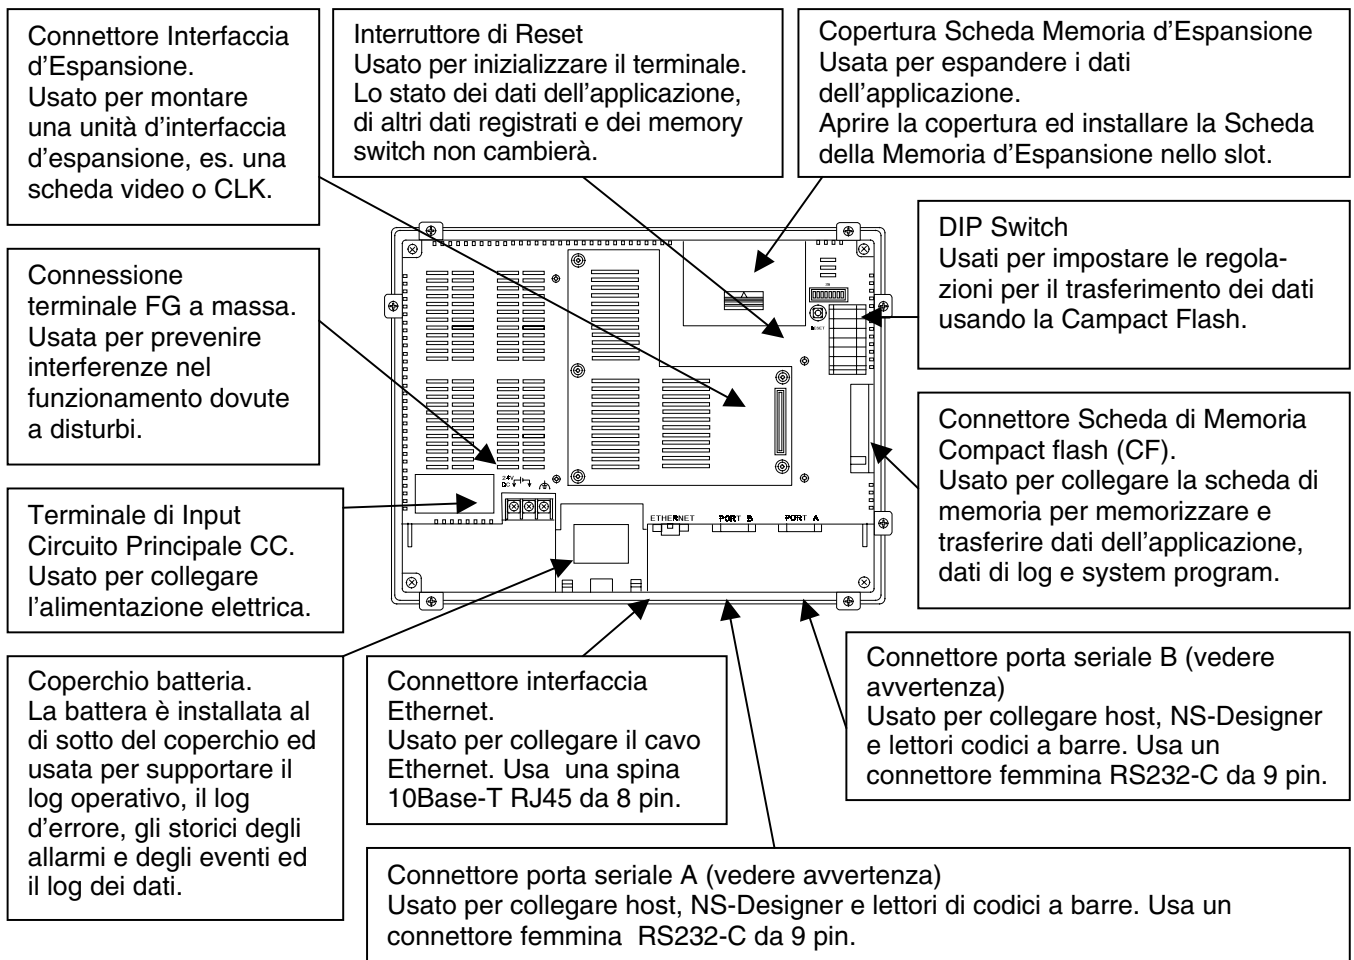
Connettore Interfaccia d'Espansione.
Usato per montare una unità d'interfaccia d'espansione, es. una scheda video o CLK.

Interruttore di Reset
Usato per inizializzare il terminale. Lo stato dei dati dell'applicazione, di altri dati registrati e dei memory switch non cambierà.

Copertura Scheda Memoria d'Espansione
Usata per espandere i dati dell'applicazione.
Aprire la copertura ed installare la Scheda della Memoria d'Espansione nello slot.

DIP Switch
Usati per impostare le regolazioni per il trasferimento dei dati usando la Campact Flash.

Connessione terminale FG a massa.
Usata per prevenire interferenze nel funzionamento dovute a disturbi.

Connettore Scheda di Memoria Compact flash (CF).
Usato per collegare la scheda di memoria per memorizzare e trasferire dati dell'applicazione, dati di log e system program.

Terminale di Input Circuito Principale CC.
Usato per collegare l'alimentazione elettrica.

ETHERNET PORT B PORT A

Coperchio batteria.
La battera è installata al di sotto del coperchio ed usata per supportare il log operativo, il log d'errore, gli storici degli allarmi e degli eventi ed il log dei dati.

Connettore interfaccia Ethernet.
Usato per collegare il cavo Ethernet. Usa una spina 10Base-T RJ45 da 8 pin.

Connettore porta seriale B (vedere avvertenza)
Usato per collegare host, NS-Designer e lettori codici a barre. Usa un connettore femmina RS232-C da 9 pin.

Connettore porta seriale A (vedere avvertenza)
Usato per collegare host, NS-Designer e lettori di codici a barre. Usa un connettore femmina RS232-C da 9 pin.